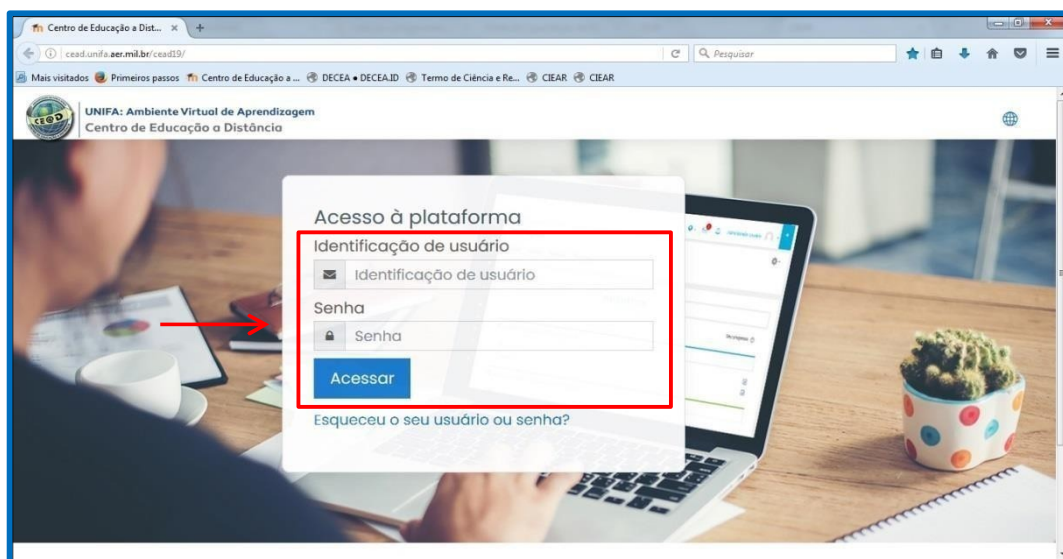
Centro de Educação a Dist... ×

cead.unifa.aer.mil.br/cead19/

Pesquisar

Mais visitados Primeiros passos Centro de Educação a ... DECEA • DECEA.ID Termo de Ciência e Re... CIEAR CIEAR

CEAD

UNIFA: Ambiente Virtual de Aprendizagem
Centro de Educação a Distância

Acesso à plataforma

Identificação de usuário

Identificação de usuário

Senha

Senha

Acessar

Esqueceu o seu usuário ou senha?